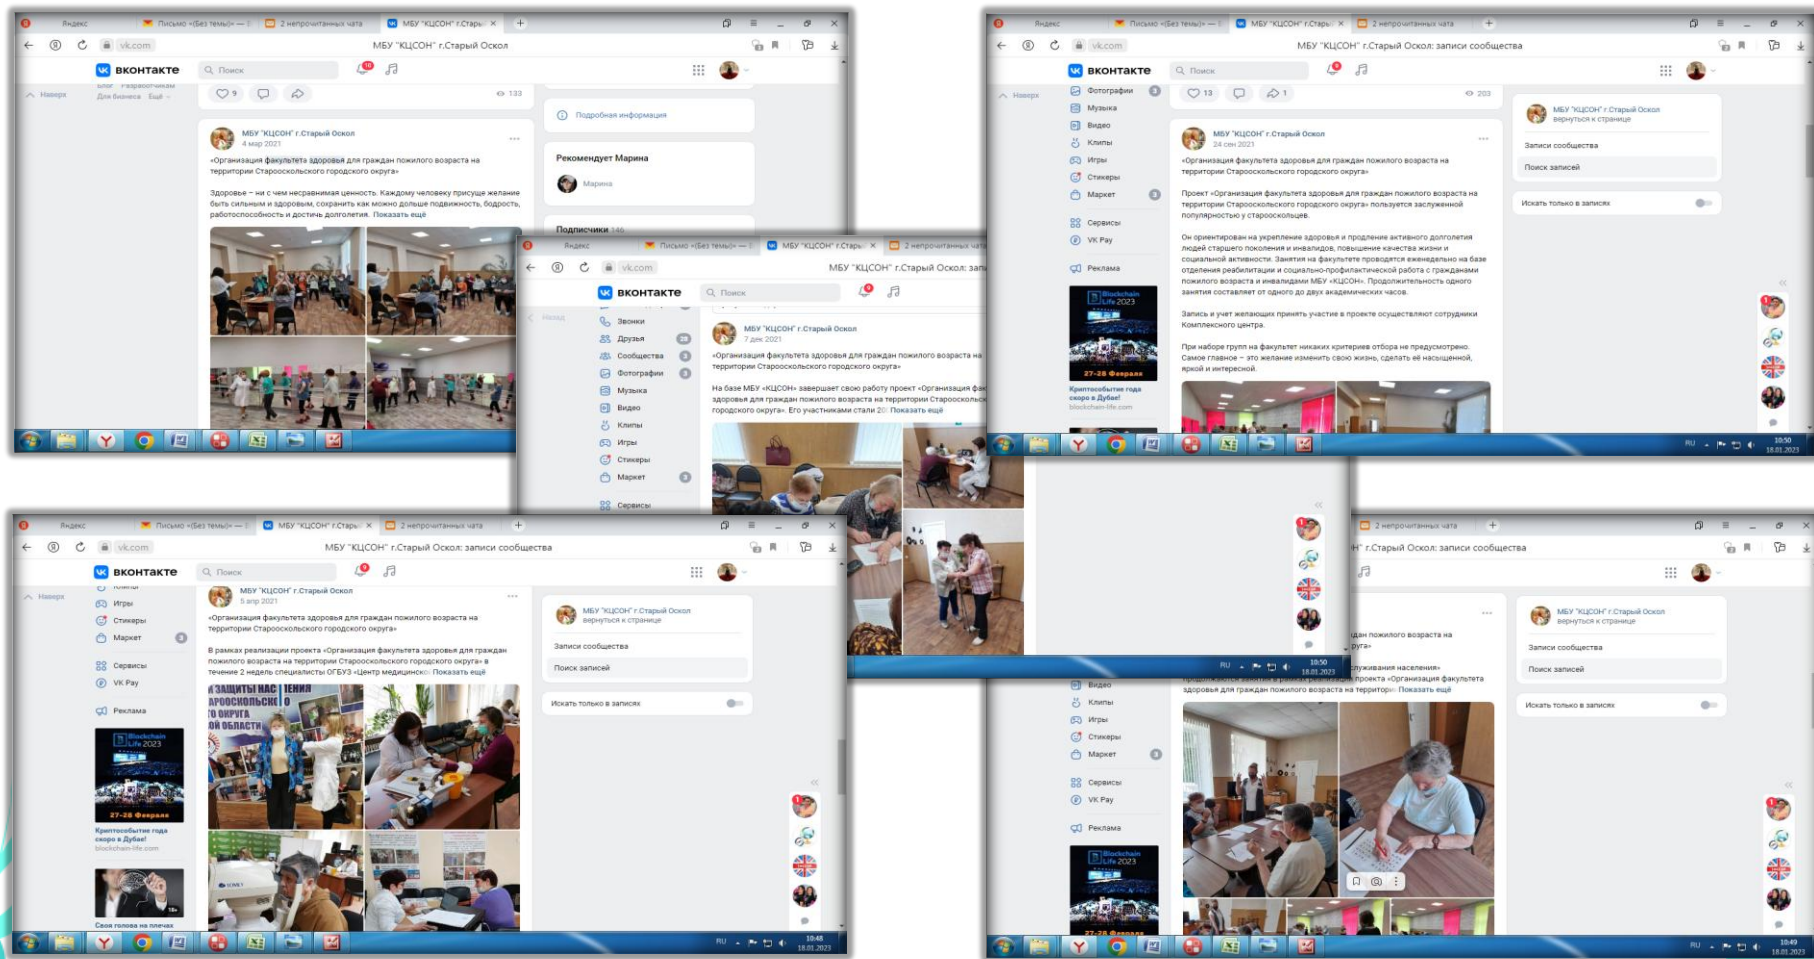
Яндекс | Письмо «(Без темы)» — | 2 непрочитанных чата | МБУ "КЦСОН" г.Старый Оскол

vk.com МБУ "КЦСОН" г.Старый Оскол

ВКОНТАКТЕ Поиск

Наверх

МБУ "КЦСОН" г.Старый Оскол
4 мар 2021

«Организация факультета здоровья для граждан пожилого возраста на территории Старооскольского городского округа»

Здоровье – ни с чем несравнимая ценность. Каждому человеку присуще желание быть сильным и здоровым, сохранить как можно дольше подвижность, бодрость, работоспособность и достичь долголетия. Показать ещё

Подробная информация

Рекомендует Марина

Марина

Подписчики 146

МБУ "КЦСОН" г.Старый Оскол: записи сообщества

Фотографии
Музыка
Видео
Клипы
Игры
Стикеры
Маркет
Сервисы
VK Pay
Реклама

МБУ "КЦСОН" г.Старый Оскол
24 сен 2021

«Организация факультета здоровья для граждан пожилого возраста на территории Старооскольского городского округа»

Проект «Организация факультета здоровья для граждан пожилого возраста на территории Старооскольского городского округа» пользуется заслуженной популярностью у старооскольцев.

Он ориентирован на укрепление здоровья и продление активного долголетия людей старшего поколения и инвалидов, повышение качества жизни и социальной активности. Занятия на факультете проводятся еженедельно на базе отделения реабилитации и социально-профилактической работы с гражданами пожилого возраста и инвалидами МБУ «КЦСОН». Продолжительность одного занятия составляет от одного до двух академических часов.

Запись и учет желающих принять участие в проекте осуществляют сотрудники Комплексного центра.

При наборе групп на факультет никаких критериев отбора не предусмотрено. Самое главное – это желание изменить свою жизнь, сделать её насыщенной, яркой и интересной.

МБУ "КЦСОН" г.Старый Оскол
вернуться к странице

Записи сообщества
Поиск записей
Искать только в записях

Blockchain Life 2023
27-28 февраля
Криптособытие года скоро в Дубае!
blockchain-life.com

Звонки
Друзья
Сообщества

МБУ "КЦСОН" г.Старый Оскол
7 дек 2021

«Организация факультета здоровья для граждан пожилого возраста на территории Старооскольского городского округа»

На базе МБУ «КЦСОН» завершает свою работу проект «Организация фа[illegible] здоровья для граждан пожилого возраста на территории Старооскольс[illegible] городского округа». Его участниками стали 20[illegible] Показать ещё

МБУ "КЦСОН" г.Старый Оскол
5 апр 2021

«Организация факультета здоровья для граждан пожилого возраста на территории Старооскольского городского округа»

В рамках реализации проекта «Организация факультета здоровья для граждан пожилого возраста на территории Старооскольского городского округа» в течение 2 недель специалисты ОГБУЗ «Центр медицинско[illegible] Показать ещё

Свой голова на плечах

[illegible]дан пожилого возраста на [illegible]руга»
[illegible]служивания населения» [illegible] проекта «Организация факультета здоровья для граждан пожилого возраста на территори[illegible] Показать ещё

RU 10:48 18.01.2023
RU 10:49 18.01.2023
RU 10:50 18.01.2023